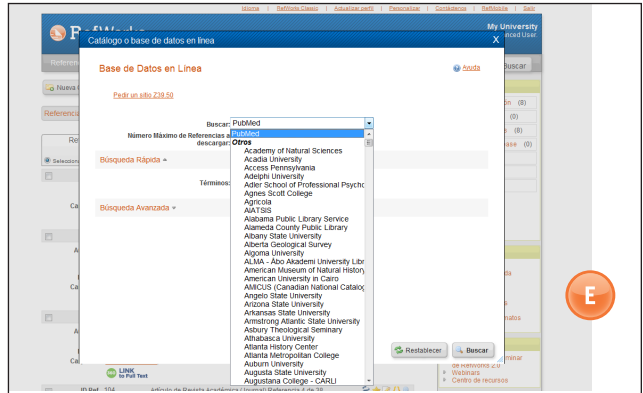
Idioma | RefWorks Clasic | Actualizar perfil | Personalizar | Contáctenos | RefMobile | Salir

RefWorks

My University
Advanced User.

Catálogo o base de datos en línea

X

Base de Datos en Línea

Ayuda

Pedir un sitio Z39.50

Buscar: PubMed

Número Máximo de Referencias a descargar:

Búsqueda Rápida

Términos:

Búsqueda Avanzada

PubMed
Otros
Academy of Natural Sciences
Acadia University
Access Pennsylvania
Adelphi University
Adler School of Professional Psycho
Agnes Scott College
Agricola
AIATSIS
Alabama Public Library Service
Alameda County Public Library
Albany State University
Alberta Geological Survey
Algoma University
ALMA - Åbo Akademi University Libr
American Museum of Natural History
American University in Cairo
AMICUS (Canadian National Catalog
Angelo State University
Arizona State University
Arkansas State University
Armstrong Atlantic State University
Asbury Theological Seminary
Athabasca University
Atlanta History Center
Atlanta Metropolitan College
Auburn University
Augusta State University
Augustana College - CARLI

Restablecer

Buscar

Buscar

Referencias

Nueva

Seleccion

E

LINK to Full Text

Webinars

Centro de recursos